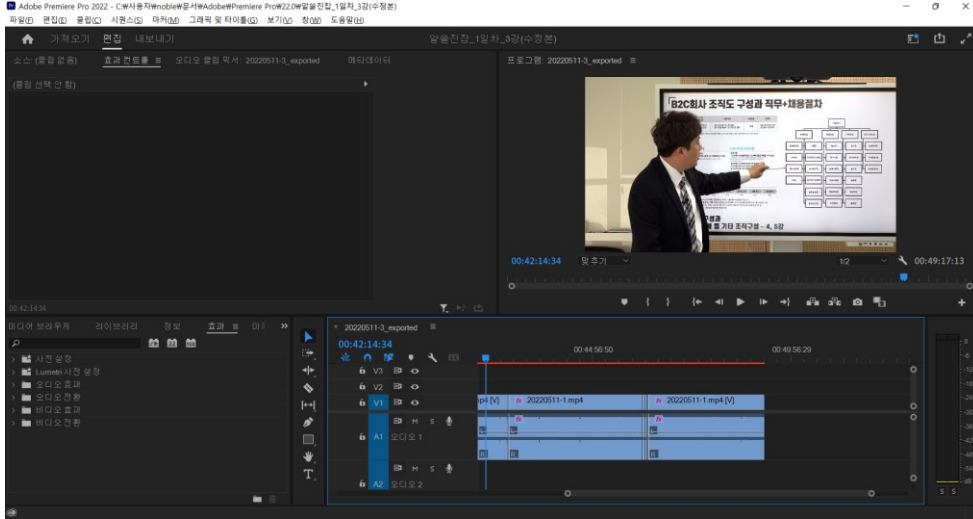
Adobe Premiere Pro 2022 - C:₩사용자₩noble₩문서₩Adobe₩Premiere Pro₩22.0₩알쓸진잡_1일차_3강(수정본)

파일(F) 편집(E) 클립(C) 시퀀스(S) 마커(M) 그래픽 및 타이틀(G) 보기(V) 창(W) 도움말(H)

가져오기 편집 내보내기

알쓸진잡_1일차_3강(수정본)

소스: (클립 없음) 효과 컨트롤 ≡ 오디오 클립 믹서: 20220511-3_exported 메타데이터

(클립 선택 안 함)

00:42:14:34

프로그램: 20220511-3_exported ≡

B2C회사 조직도 구성과 직무+채용절차

00:42:14:34 맞추기 1/2 00:49:17:13

미디어 브라우저 라이브러리 정보 효과 ≡ 마 »

사전 설정
Lumetri 사전 설정
오디오 효과
오디오 전환
비디오 효과
비디오 전환

× 20220511-3_exported ≡

00:42:14:34

00:44:56:50 00:49:56:29

V3
V2
V1
A1 오디오 1
A2 오디오 2

p4 [V] 20220511-1.mp4 20220511-1.mp4 [V]

M S

-6 -12 -18 -24 -30 -36 -42 -48 -54

S S